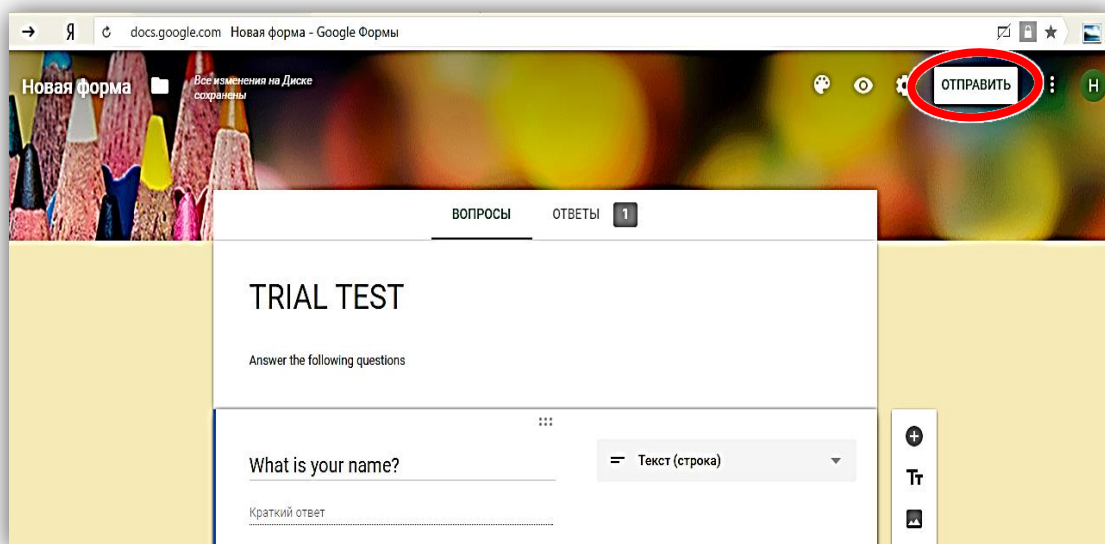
Я docs.google.com Новая форма - Google Формы

Новая форма

Все изменения на Диске сохранены

ОТПРАВИТЬ

H

ВОПРОСЫ ОТВЕТЫ 1

TRIAL TEST

Answer the following questions

What is your name?

Текст (строка)

Краткий ответ

Tт